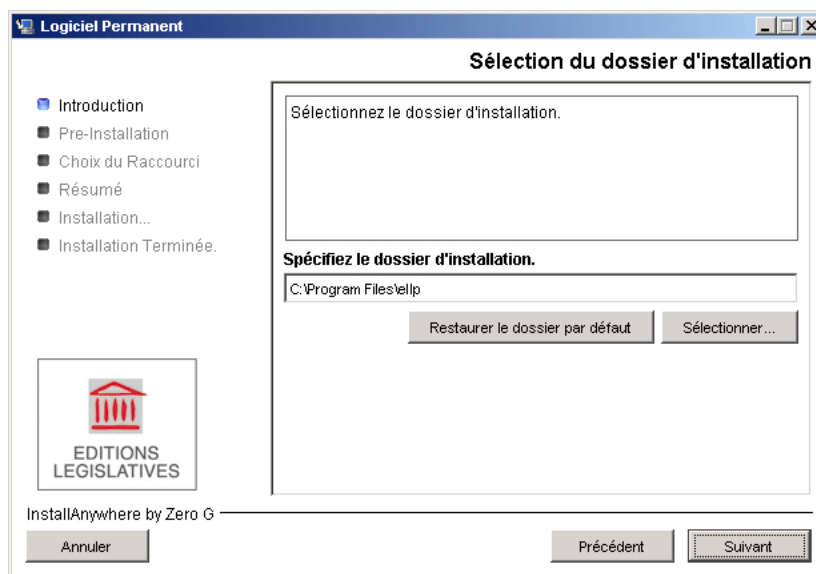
Logiciel Permanent

Sélection du dossier d'installation

Introduction
Pre-Installation
Choix du Raccourci
Résumé
Installation...
Installation Terminée.

Sélectionnez le dossier d'installation.

Spécifiez le dossier d'installation.

C:\Program Files\ellp

Restaurer le dossier par défaut

Sélectionner...

EDITIONS LEGISLATIVES

InstallAnywhere by Zero G

Annuler

Précédent

Suivant